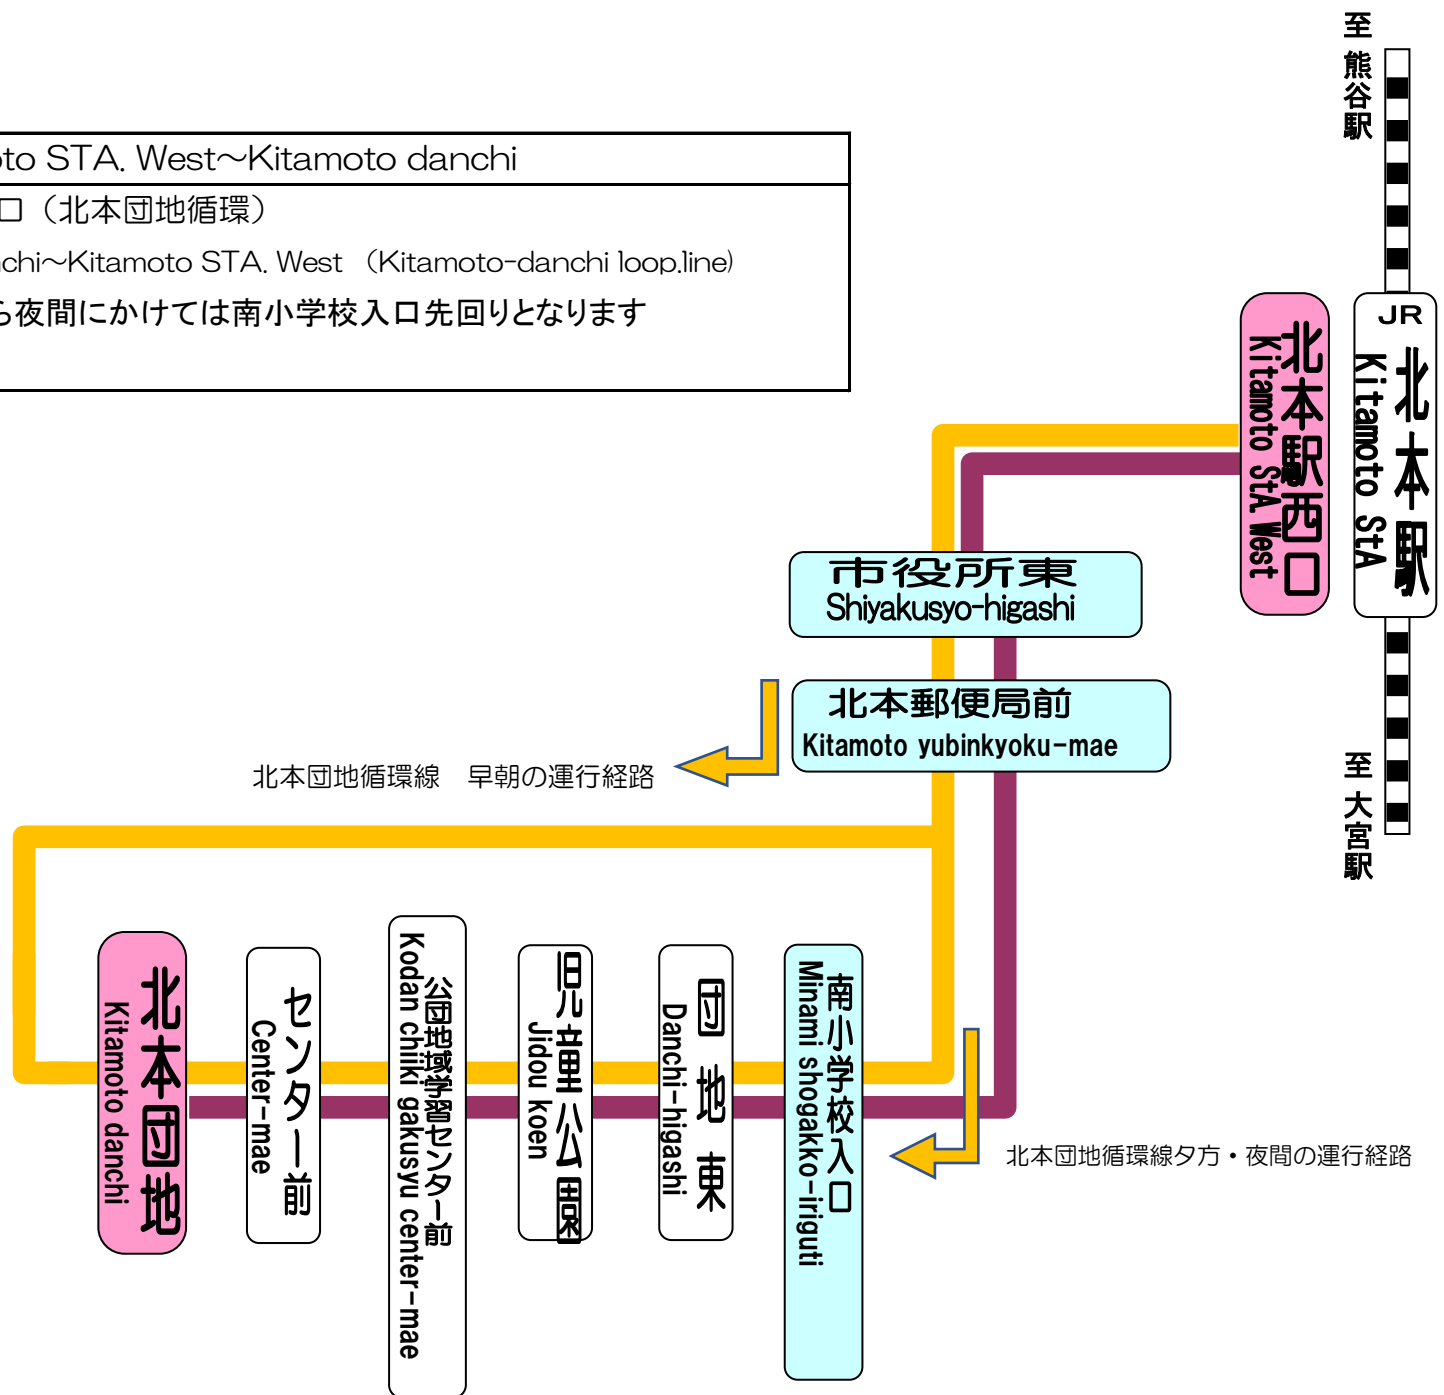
to STA. West~Kitamoto danchi
口（北本団地循環）
chi~Kitamoto STA. West （Kitamoto-danchi loop.line）
ら夜間にかけては南小学校入口先回りとなります

至
熊谷駅

JR
北本駅
Kitamoto StA

北本駅西口
Kitamoto StA West

市役所東
Shiyakusyo-higashi

北本郵便局前
Kitamoto yubinkyoku-mae

北本団地循環線　早朝の運行経路

至
大宮駅

北本団地
Kitamoto danchi

センター前
Center-mae

公団地域学習センター前
Kodan chiiki gakusyu center-mae

児童公園
Jidou koen

団地東
Danchi-higashi

南小学校入口
Minami shogakko-iriguti

北本団地循環線夕方・夜間の運行経路